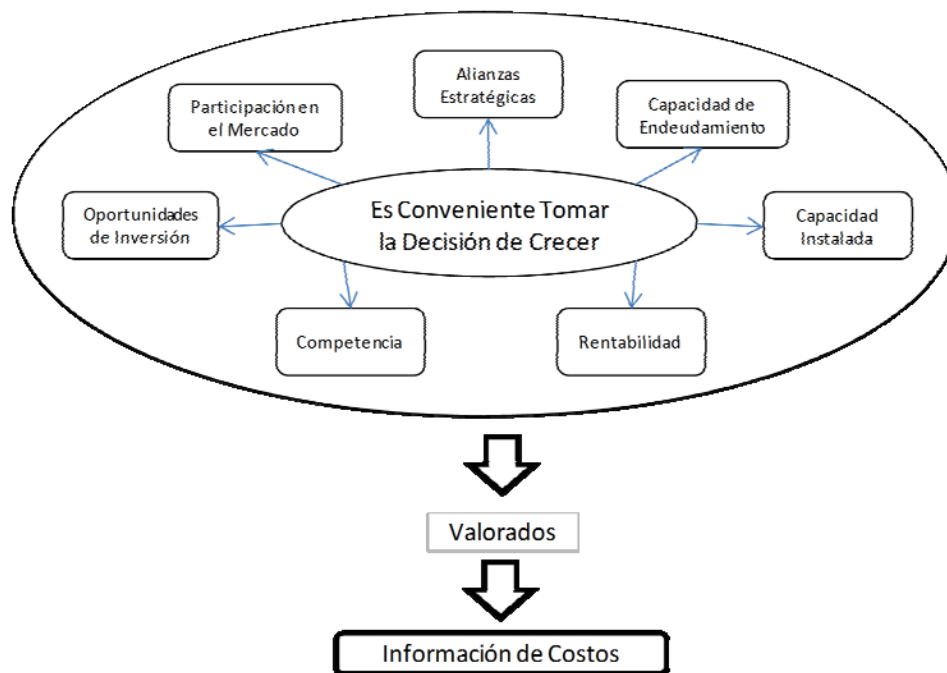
Alianzas Estratégicas

Participación en el Mercado

Capacidad de Endeudamiento

Oportunidades de Inversión

Es Conveniente Tomar la Decisión de Crecer

Capacidad Instalada

Competencia

Rentabilidad

Valorados

Información de Costos